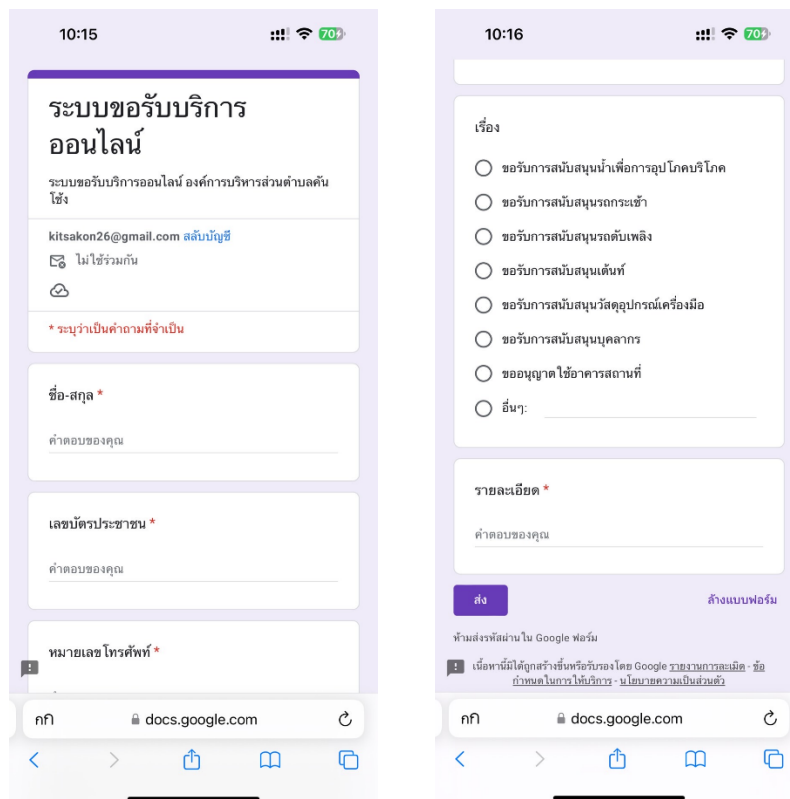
10:15

70

ระบบขอรับบริการออนไลน์

ระบบขอรับบริการออนไลน์ องค์การบริหารส่วนตำบลคันโช้ง

kitsakon26@gmail.com สลับบัญชี

ไม่ใช้ร่วมกัน

* ระบุว่าเป็นคำถามที่จำเป็น

ชื่อ-สกุล *

คำตอบของคุณ

เลขบัตรประชาชน *

คำตอบของคุณ

หมายเลขโทรศัพท์ *

กก docs.google.com

10:16

70

เรื่อง

ขอรับการสนับสนุนน้ำเพื่อการอุปโภคบริโภค

ขอรับการสนับสนุนรถกระเช้า

ขอรับการสนับสนุนรถดับเพลิง

ขอรับการสนับสนุนเต้นท์

ขอรับการสนับสนุนวัสดุอุปกรณ์เครื่องมือ

ขอรับการสนับสนุนบุคลากร

ขออนุญาตใช้อาคารสถานที่

อื่นๆ:

รายละเอียด *

คำตอบของคุณ

ส่ง

ล้างแบบฟอร์ม

ห้ามส่งรหัสผ่านใน Google ฟอร์ม

เนื้อหานี้มิได้ถูกสร้างขึ้นหรือรับรองโดย Google รายงานการละเมิด - ข้อกำหนดในการให้บริการ - นโยบายความเป็นส่วนตัว

กก docs.google.com